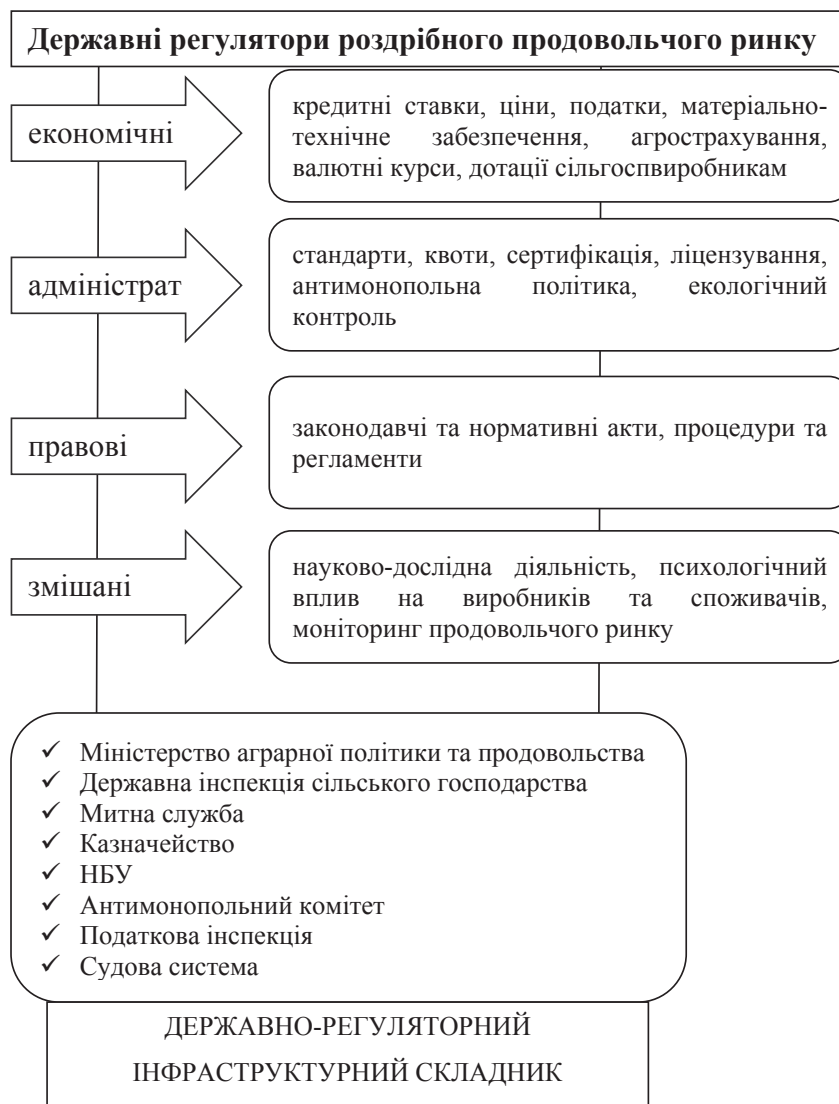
**Державні регулятори роздрібного продовольчого ринку**

економічні

кредитні ставки, ціни, податки, матеріально-технічне забезпечення, агрострахування, валютні курси, дотації сільгоспвиробникам

адміністрат

стандарти, квоти, сертифікація, ліцензування, антимонопольна політика, екологічний контроль

правові

законодавчі та нормативні акти, процедури та регламенти

змішані

науково-дослідна діяльність, психологічний вплив на виробників та споживачів, моніторинг продовольчого ринку

✓ Міністерство аграрної політики та продовольства
✓ Державна інспекція сільського господарства
✓ Митна служба
✓ Казначейство
✓ НБУ
✓ Антимонопольний комітет
✓ Податкова інспекція
✓ Судова система

ДЕРЖАВНО-РЕГУЛЯТОРНИЙ

ІНФРАСТРУКТУРНИЙ СКЛАДНИК